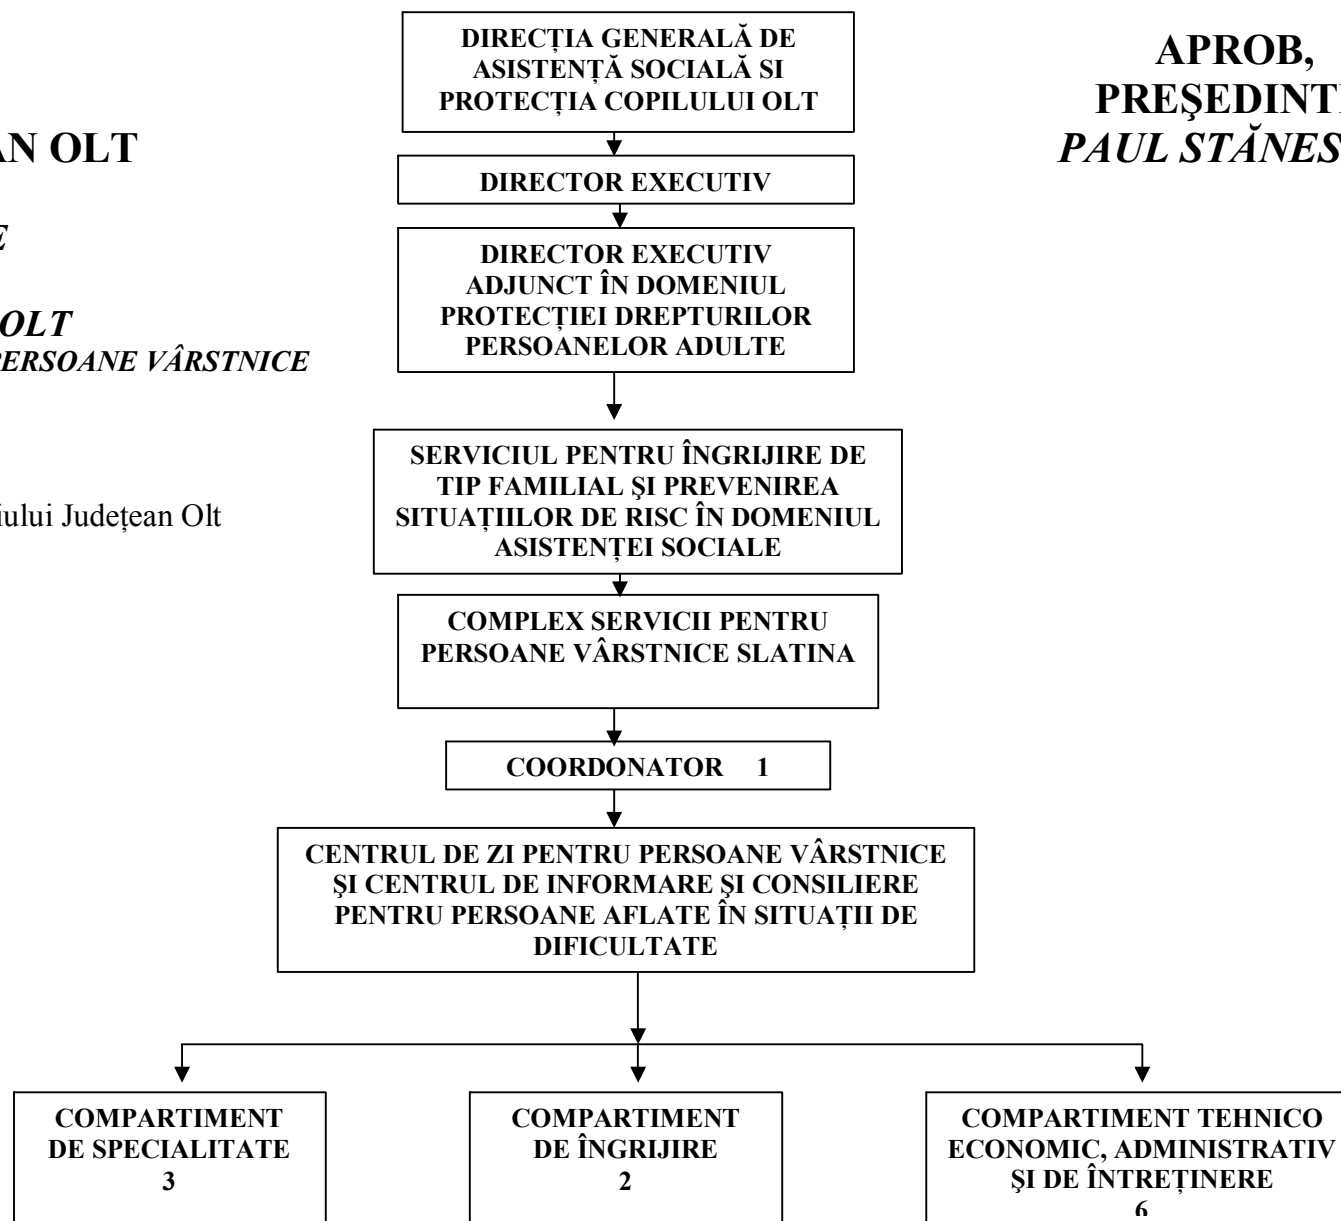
AN OLT

E

OLT
ERSOANE VÂRSTNICE

iului Județean Olt

DIRECȚIA GENERALĂ DE ASISTENȚĂ SOCIALĂ SI PROTECȚIA COPILULUI OLT

APROB,
PREŞEDINT
PAUL STĂNES

DIRECTOR EXECUTIV

DIRECTOR EXECUTIV ADJUNCT ÎN DOMENIUL PROTECȚIEI DREPTURILOR PERSOANELOR ADULTE

SERVICIUL PENTRU ÎNGRIJIRE DE TIP FAMILIAL ŞI PREVENIREA SITUAȚIILOR DE RISC ÎN DOMENIUL ASISTENȚEI SOCIALE

COMPLEX SERVICII PENTRU PERSOANE VÂRSTNICE SLATINA

COORDONATOR 1

CENTRUL DE ZI PENTRU PERSOANE VÂRSTNICE ŞI CENTRUL DE INFORMARE ŞI CONSILIERE PENTRU PERSOANE AFLATE ÎN SITUAȚII DE DIFICULTATE

COMPARTIMENT DE SPECIALITATE 3

COMPARTIMENT DE ÎNGRIJIRE 2

COMPARTIMENT TEHNICO ECONOMIC, ADMINISTRATIV ŞI DE ÎNTREȚINERE 6